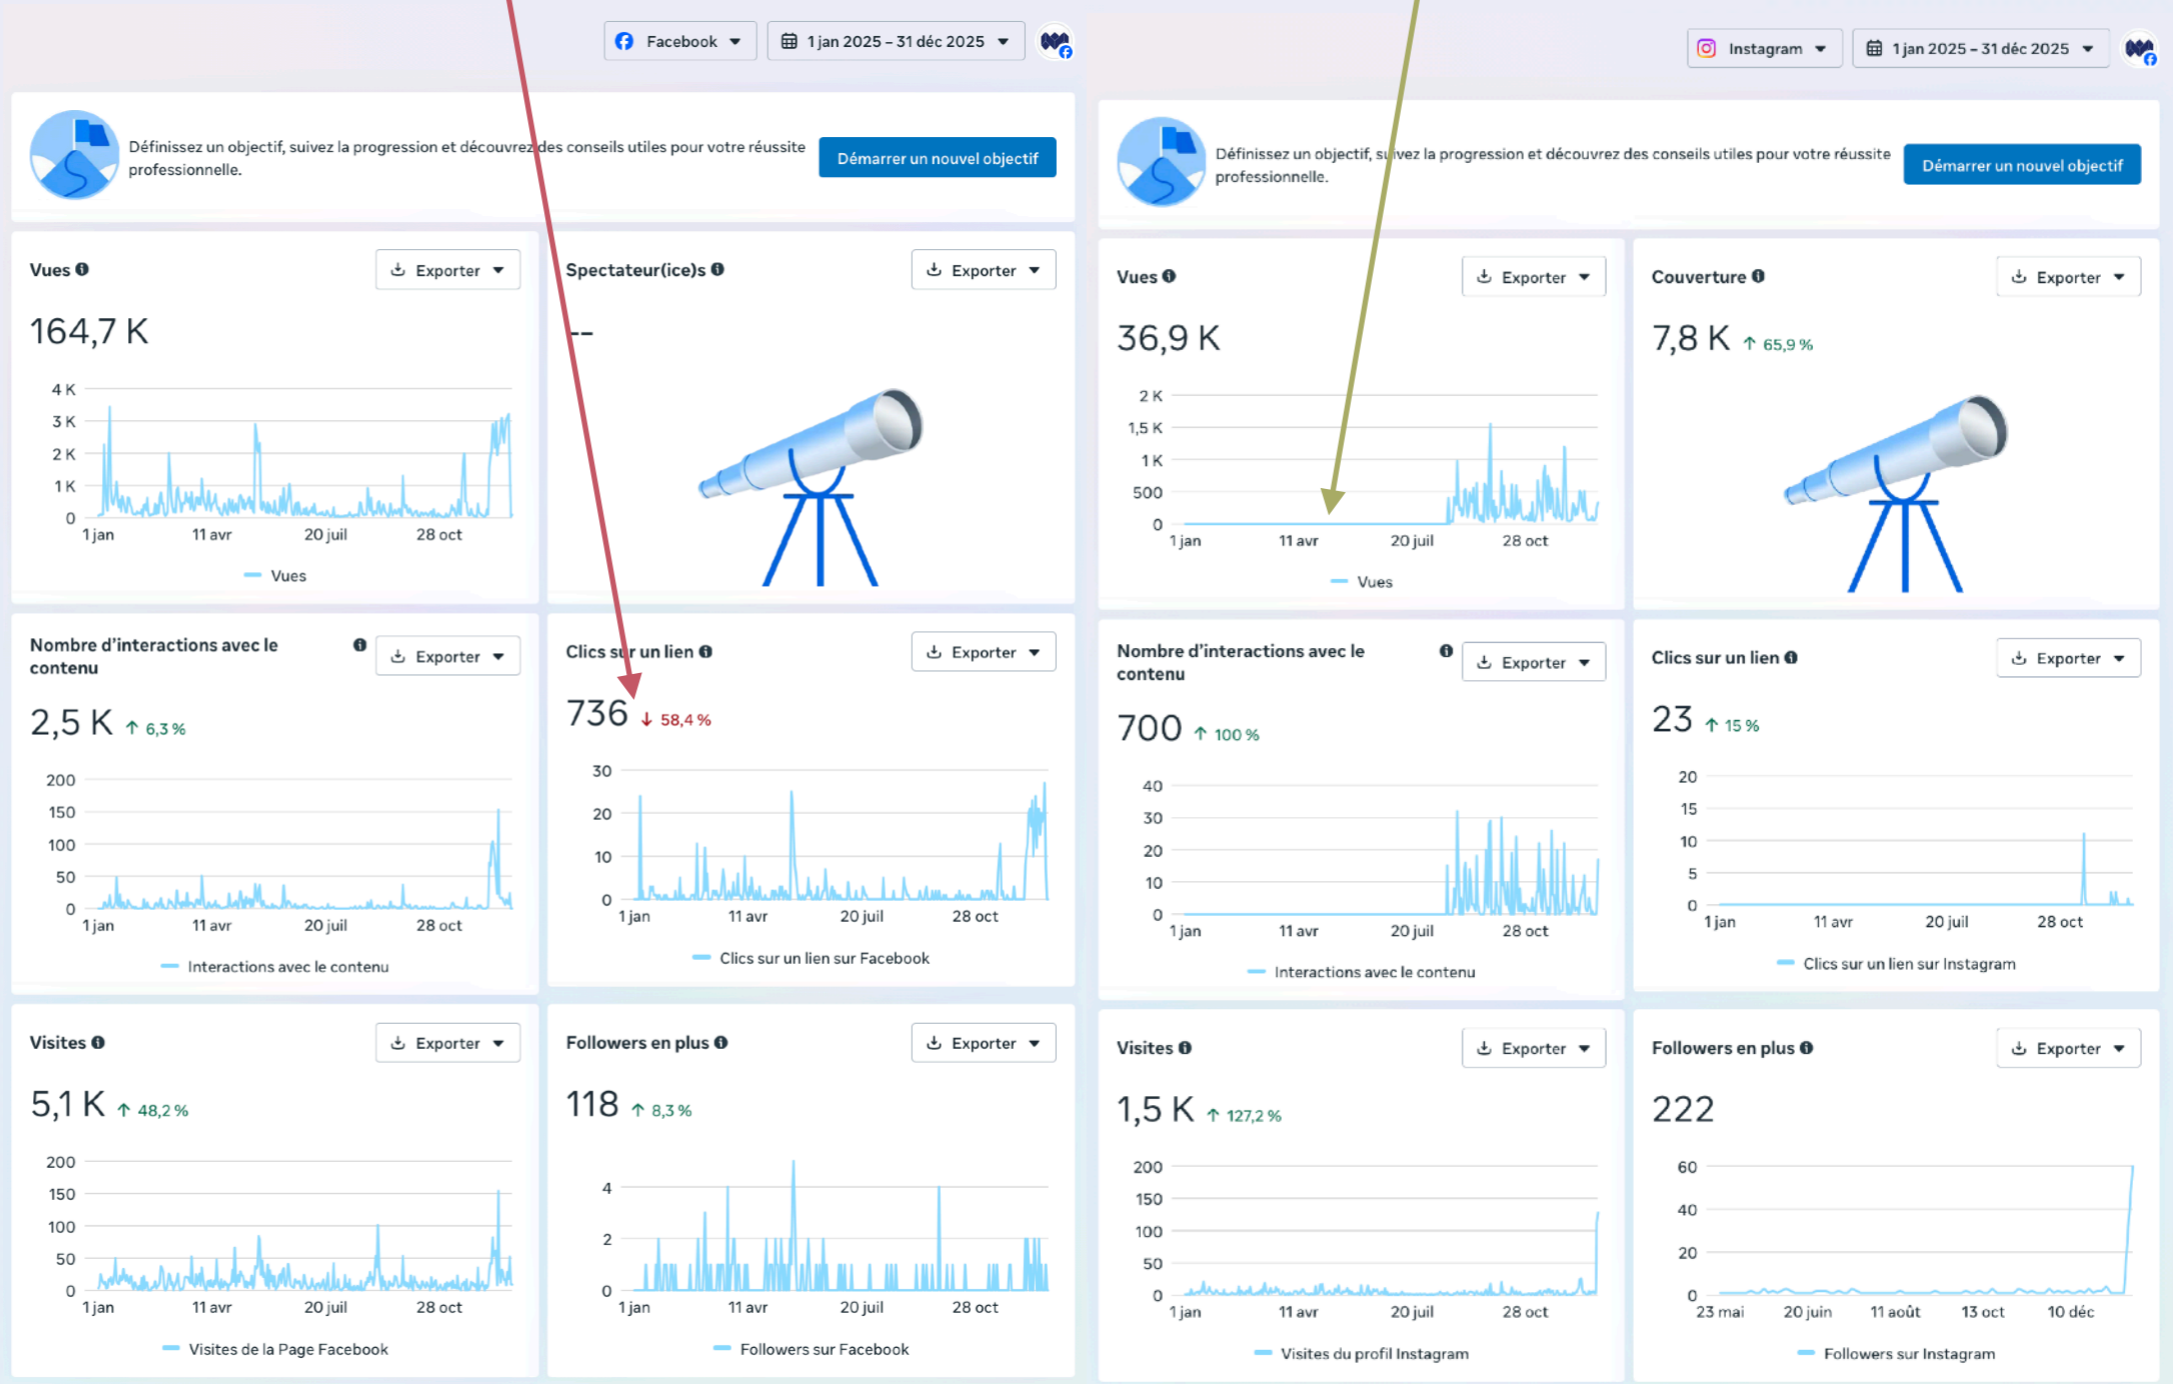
Facebook ▾ 1 jan 2025 – 31 déc 2025 ▾

Définissez un objectif, suivez la progression et découvrez des conseils utiles pour votre réussite professionnelle.

Démarrer un nouvel objectif

Vues
Exporter
164,7 K
4 K
3 K
2 K
1 K
0
1 jan 11 avr 20 juil 28 oct
Vues

Spectateur(ice)s
Exporter
--

Nombre d'interactions avec le contenu
Exporter
2,5 K ↑ 6,3 %
200
150
100
50
0
1 jan 11 avr 20 juil 28 oct
Interactions avec le contenu

Clics sur un lien
Exporter
736 ↓ 58,4 %
30
20
10
0
1 jan 11 avr 20 juil 28 oct
Clics sur un lien sur Facebook

Visites
Exporter
5,1 K ↑ 48,2 %
200
150
100
50
0
1 jan 11 avr 20 juil 28 oct
Visites de la Page Facebook

Followers en plus
Exporter
118 ↑ 8,3 %
4
2
0
1 jan 11 avr 20 juil 28 oct
Followers sur Facebook

Instagram ▾ 1 jan 2025 – 31 déc 2025 ▾

Définissez un objectif, suivez la progression et découvrez des conseils utiles pour votre réussite professionnelle.

Démarrer un nouvel objectif

Vues
Exporter
36,9 K
2 K
1,5 K
1 K
500
0
1 jan 11 avr 20 juil 28 oct
Vues

Couverture
Exporter
7,8 K ↑ 65,9 %

Nombre d'interactions avec le contenu
Exporter
700 ↑ 100 %
40
30
20
10
0
1 jan 11 avr 20 juil 28 oct
Interactions avec le contenu

Clics sur un lien
Exporter
23 ↑ 15 %
20
15
10
5
0
1 jan 11 avr 20 juil 28 oct
Clics sur un lien sur Instagram

Visites
Exporter
1,5 K ↑ 127,2 %
200
150
100
50
0
1 jan 11 avr 20 juil 28 oct
Visites du profil Instagram

Followers en plus
Exporter
222
60
40
20
0
23 mai 20 juin 11 août 13 oct 10 déc
Followers sur Instagram